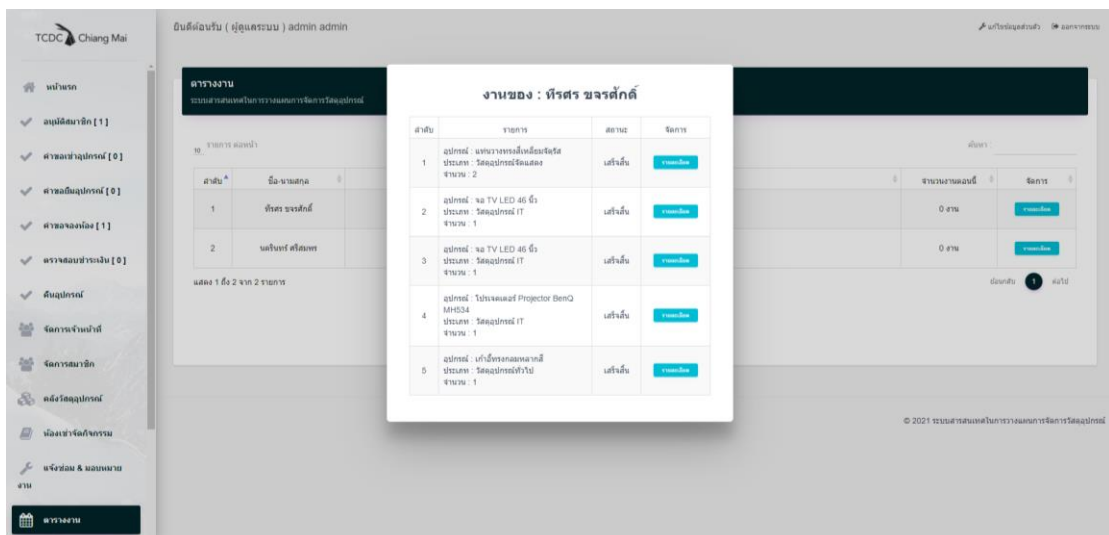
TCDC Chiang Mai

ยินดีต้อนรับ ( ผู้ดูแลระบบ ) admin admin

แก้ไขข้อมูลส่วนตัว ออกจากระบบ

หน้าแรก
อนุมัติสมาชิก [ 1 ]
คำขอเช่าอุปกรณ์ [ 0 ]
คำขอยืมอุปกรณ์ [ 0 ]
คำขอจองห้อง [ 1 ]
ตรวจสอบชำระเงิน [ 0 ]
คืนอุปกรณ์
จัดการเจ้าหน้าที่
จัดการสมาชิก
คลังวัสดุอุปกรณ์
ห้องเช่าจัดกิจกรรม
แจ้งซ่อม & มอบหมายงาน
ตารางงาน

ตารางงาน
ระบบสารสนเทศในการวางแผนการจัดการวัสดุอุปกรณ์

10 รายการ ต่อหน้า

ค้นหา:

| ลำดับ | ชื่อ-นามสกุล | จำนวนงานตอนนี้ | จัดการ |
|---|---|---|---|
| 1 | ทิรศร ขจรศักดิ์ | 0 งาน | รายละเอียด |
| 2 | นครินทร์ ศรีสมพร | 0 งาน | รายละเอียด |

แสดง 1 ถึง 2 จาก 2 รายการ

ย้อนกลับ 1 ต่อไป

© 2021 ระบบสารสนเทศในการวางแผนการจัดการวัสดุอุปกรณ์

งานของ : ทิรศร ขจรศักดิ์

| ลำดับ | รายการ | สถานะ | จัดการ |
|---|---|---|---|
| 1 | อุปกรณ์ : แท่นวางทรงสี่เหลี่ยมจัตุรัส ประเภท : วัสดุอุปกรณ์จัดแสดง จำนวน : 2 | เสร็จสิ้น | รายละเอียด |
| 2 | อุปกรณ์ : จอ TV LED 46 นิ้ว ประเภท : วัสดุอุปกรณ์ IT จำนวน : 1 | เสร็จสิ้น | รายละเอียด |
| 3 | อุปกรณ์ : จอ TV LED 46 นิ้ว ประเภท : วัสดุอุปกรณ์ IT จำนวน : 1 | เสร็จสิ้น | รายละเอียด |
| 4 | อุปกรณ์ : โปรเจคเตอร์ Projector BenQ MH534 ประเภท : วัสดุอุปกรณ์ IT จำนวน : 1 | เสร็จสิ้น | รายละเอียด |
| 5 | อุปกรณ์ : เก้าอี้ทรงกลมหลากสี ประเภท : วัสดุอุปกรณ์ทั่วไป จำนวน : 1 | เสร็จสิ้น | รายละเอียด |